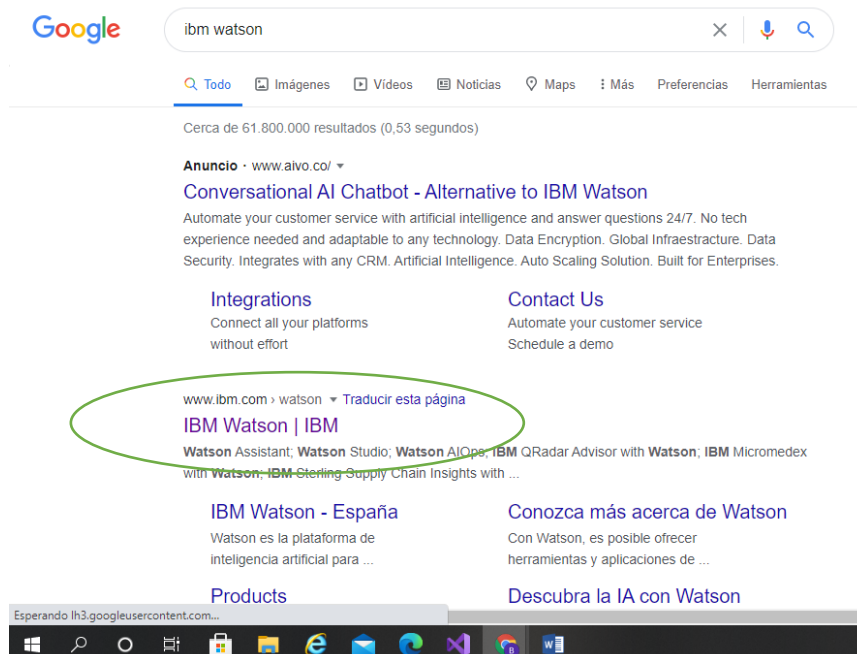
Google

ibm watson

Todo Imágenes Vídeos Noticias Maps Más Preferencias Herramientas

Cerca de 61.800.000 resultados (0,53 segundos)

Anuncio · www.aivo.co/

Conversational AI Chatbot - Alternative to IBM Watson

Automate your customer service with artificial intelligence and answer questions 24/7. No tech experience needed and adaptable to any technology. Data Encryption. Global Infraestracture. Data Security. Integrates with any CRM. Artificial Intelligence. Auto Scaling Solution. Built for Enterprises.

Integrations
Connect all your platforms without effort

Contact Us
Automate your customer service Schedule a demo

www.ibm.com › watson Traducir esta página

IBM Watson | IBM

Watson Assistant; Watson Studio; Watson AIOps; IBM QRadar Advisor with Watson; IBM Micromedex with Watson; IBM Sterling Supply Chain Insights with ...

IBM Watson - España
Watson es la plataforma de inteligencia artificial para ...

Conozca más acerca de Watson
Con Watson, es posible ofrecer herramientas y aplicaciones de ...

Products

Descubra la IA con Watson

Esperando lh3.googleusercontent.com...